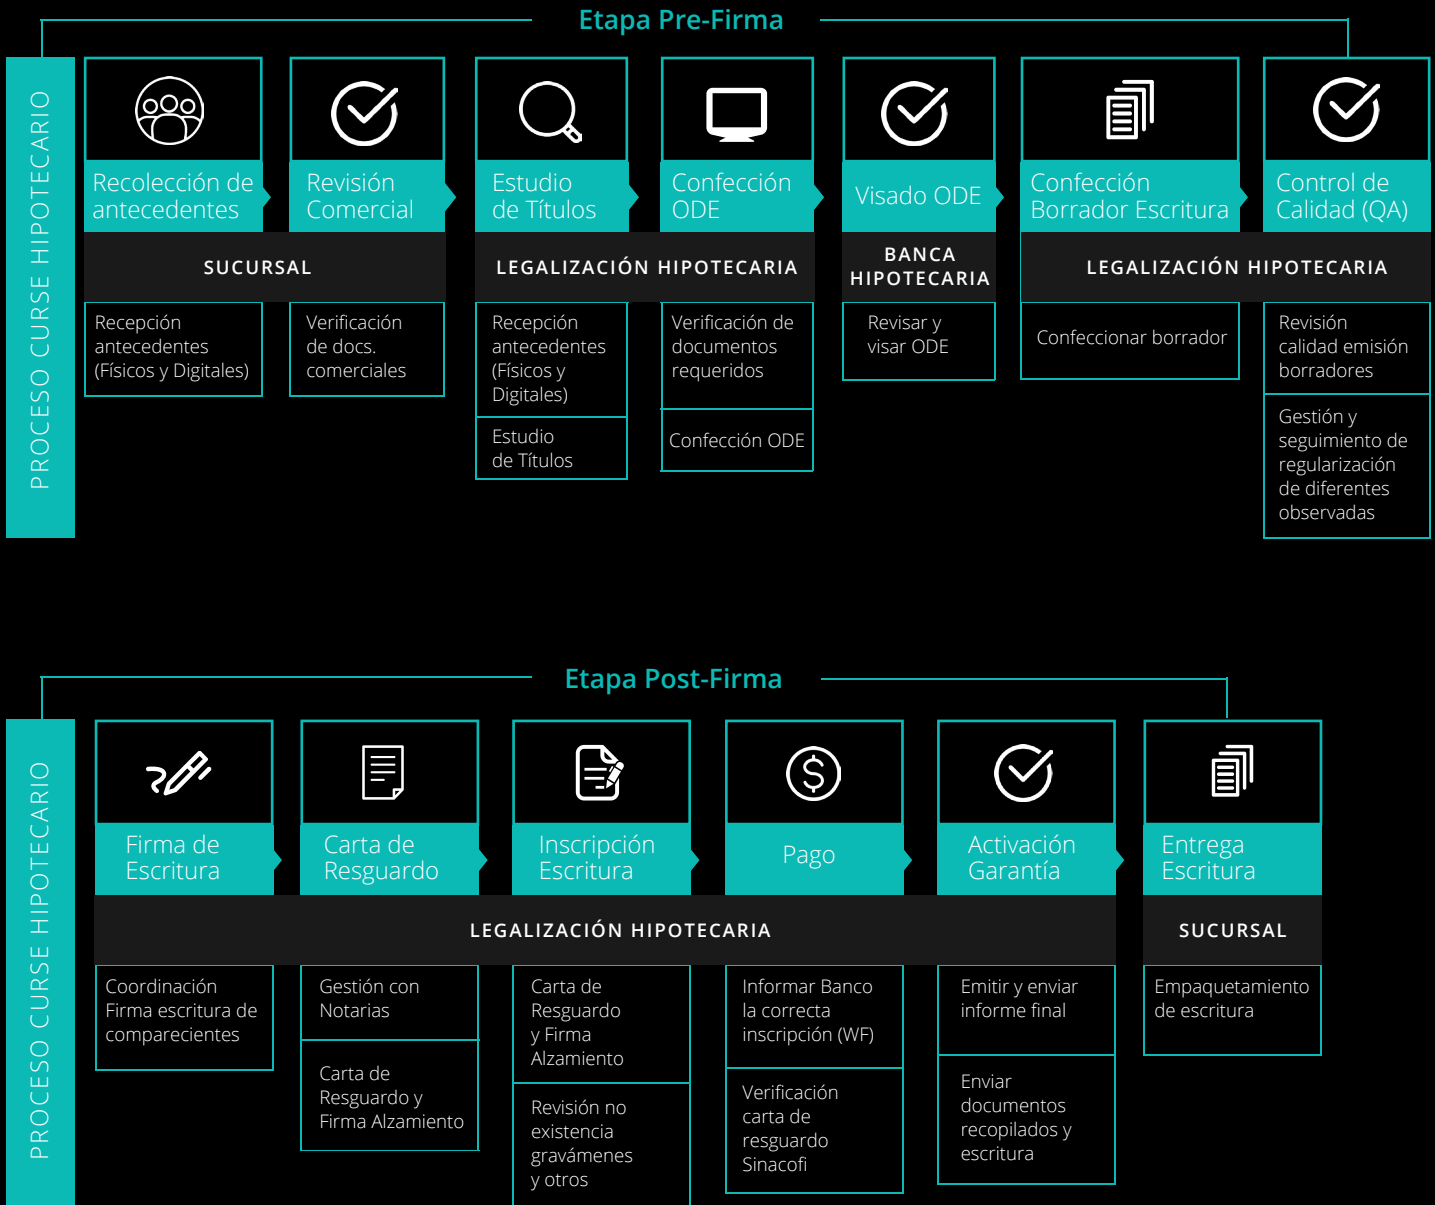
Etapa Pre-Firma

PROCESO CURSE HIPOTECARIO

Recolección de antecedentes

Revisión Comercial

Estudio de Títulos

Confección ODE

Visado ODE

Confección Borrador Escritura

Control de Calidad (QA)

SUCURSAL

LEGALIZACIÓN HIPOTECARIA

BANCA HIPOTECARIA

LEGALIZACIÓN HIPOTECARIA

Recepción antecedentes (Físicos y Digitales)

Verificación de docs. comerciales

Recepción antecedentes (Físicos y Digitales)

Estudio de Títulos

Verificación de documentos requeridos

Confección ODE

Revisar y visar ODE

Confeccionar borrador

Revisión calidad emisión borradores

Gestión y seguimiento de regularización de diferentes observadas

Etapa Post-Firma

PROCESO CURSE HIPOTECARIO

Firma de Escritura

Carta de Resguardo

Inscripción Escritura

Pago

Activación Garantía

Entrega Escritura

LEGALIZACIÓN HIPOTECARIA

SUCURSAL

Coordinación Firma escritura de comparecientes

Gestión con Notarias

Carta de Resguardo y Firma Alzamiento

Carta de Resguardo y Firma Alzamiento

Revisión no existencia gravámenes y otros

Informar Banco la correcta inscripción (WF)

Verificación carta de resguardo Sinacofi

Emitir y enviar informe final

Enviar documentos recopilados y escritura

Empaquetamiento de escritura